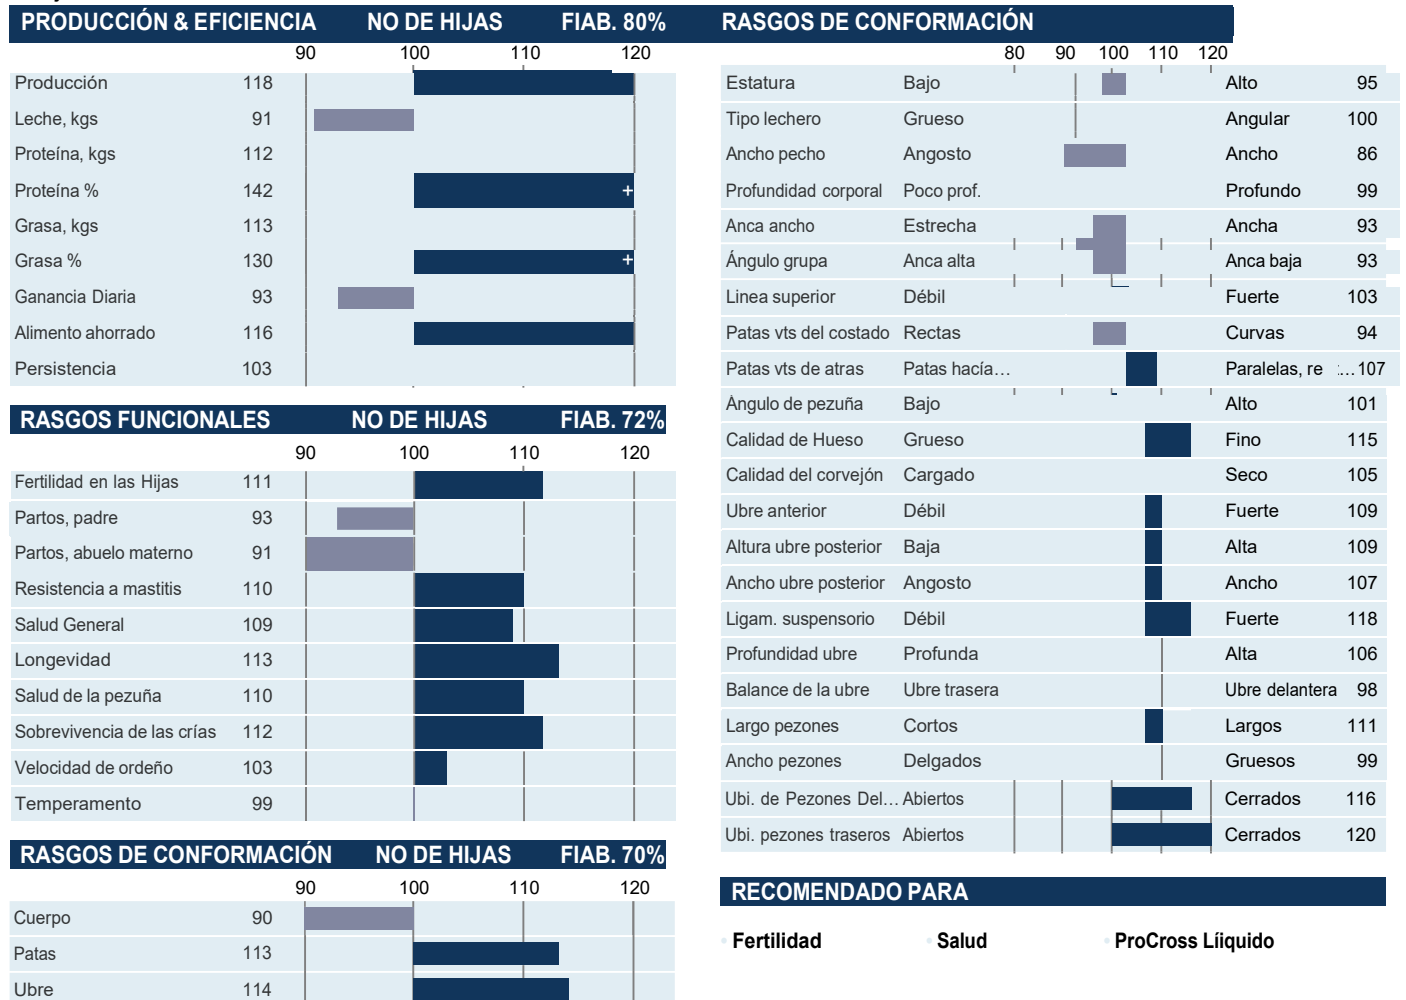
PRODUCCIÓN & EFICIENCIA NO DE HIJAS FIAB. 80%

90 100 110 120

| | | |
|---|---|---|
| Producción | 118 | |
| Leche, kgs | 91 | |
| Proteína, kgs | 112 | |
| Proteína % | 142 | + |
| Grasa, kgs | 113 | |
| Grasa % | 130 | + |
| Ganancia Diaria | 93 | |
| Alimento ahorrado | 116 | |
| Persistencia | 103 | |

RASGOS FUNCIONALES NO DE HIJAS FIAB. 72%

90 100 110 120

| | |
|---|---|
| Fertilidad en las Hijas | 111 |
| Partos, padre | 93 |
| Partos, abuelo materno | 91 |
| Resistencia a mastitis | 110 |
| Salud General | 109 |
| Longevidad | 113 |
| Salud de la pezuña | 110 |
| Sobrevivencia de las crías | 112 |
| Velocidad de ordeño | 103 |
| Temperamento | 99 |

RASGOS DE CONFORMACIÓN NO DE HIJAS FIAB. 70%

90 100 110 120

| | |
|---|---|
| Cuerpo | 90 |
| Patas | 113 |
| Ubre | 114 |

RASGOS DE CONFORMACIÓN

80 90 100 110 120

| | | | |
|---|---|---|---|
| Estatura | Bajo | Alto | 95 |
| Tipo lechero | Grueso | Angular | 100 |
| Ancho pecho | Angosto | Ancho | 86 |
| Profundidad corporal | Poco prof. | Profundo | 99 |
| Anca ancho | Estrecha | Ancha | 93 |
| Ángulo grupa | Anca alta | Anca baja | 93 |
| Linea superior | Débil | Fuerte | 103 |
| Patas vts del costado | Rectas | Curvas | 94 |
| Patas vts de atras | Patas hacía… | Paralelas, re… | 107 |
| Ángulo de pezuña | Bajo | Alto | 101 |
| Calidad de Hueso | Grueso | Fino | 115 |
| Calidad del corvejón | Cargado | Seco | 105 |
| Ubre anterior | Débil | Fuerte | 109 |
| Altura ubre posterior | Baja | Alta | 109 |
| Ancho ubre posterior | Angosto | Ancho | 107 |
| Ligam. suspensorio | Débil | Fuerte | 118 |
| Profundidad ubre | Profunda | Alta | 106 |
| Balance de la ubre | Ubre trasera | Ubre delantera | 98 |
| Largo pezones | Cortos | Largos | 111 |
| Ancho pezones | Delgados | Gruesos | 99 |
| Ubi. de Pezones Del… | Abiertos | Cerrados | 116 |
| Ubi. pezones traseros | Abiertos | Cerrados | 120 |

RECOMENDADO PARA

Fertilidad Salud ProCross Líiquido